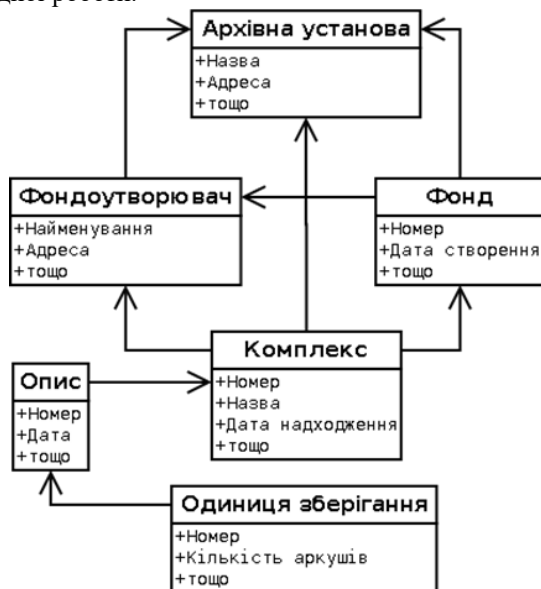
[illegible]

Архівна установа
+Назва
+Адреса
+тощо

Фондоутворювач
+Найменування
+Адреса
+тощо

Фонд
+Номер
+Дата створення
+тощо

Комплекс
+Номер
+Назва
+Дата надходження
+тощо

Опис
+Номер
+Дата
+тощо

Одиниця зберігання
+Номер
+Кількість аркушів
+тощо